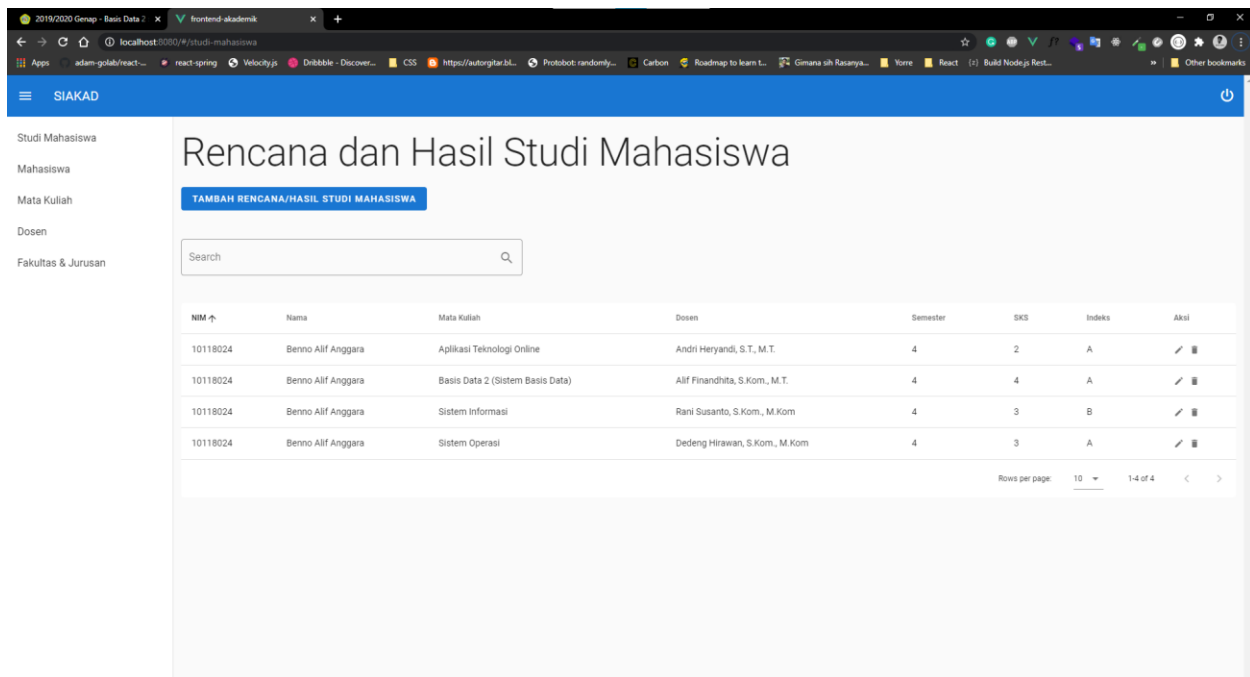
2019/2020 Genap - Basis Data 2 ×
frontend-akademik ×
+
localhost:8080/#/studi-mahasiswa
Apps adam-golab/react-... react-spring Velocity.js Dribbble - Discover... CSS https://autorgitar.bl... Protobot: randomly... Carbon Roadmap to learn t... Gimana sih Rasanya... Yorre React Build Node.js Rest... » Other bookmarks

SIAKAD

Studi Mahasiswa
Mahasiswa
Mata Kuliah
Dosen
Fakultas & Jurusan

Rencana dan Hasil Studi Mahasiswa

TAMBAH RENCANA/HASIL STUDI MAHASISWA

Search

| NIM ↑ | Nama | Mata Kuliah | Dosen | Semester | SKS | Indeks | Aksi |
|---|---|---|---|---|---|---|---|
| 10118024 | Benno Alif Anggara | Aplikasi Teknologi Online | Andri Heryandi, S.T., M.T. | 4 | 2 | A | |
| 10118024 | Benno Alif Anggara | Basis Data 2 (Sistem Basis Data) | Alif Finandhita, S.Kom., M.T. | 4 | 4 | A | |
| 10118024 | Benno Alif Anggara | Sistem Informasi | Rani Susanto, S.Kom., M.Kom | 4 | 3 | B | |
| 10118024 | Benno Alif Anggara | Sistem Operasi | Dedeng Hirawan, S.Kom., M.Kom | 4 | 3 | A | |

Rows per page: 10 1-4 of 4